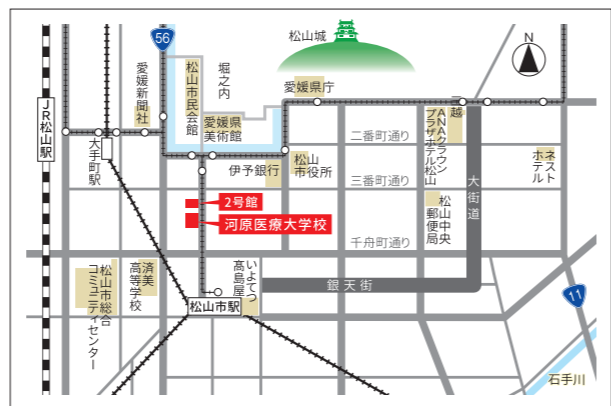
56
松山城
N
愛媛新聞社
松山市民会館
堀之内
愛媛県庁
愛媛県美術館
JR松山駅
大手町駅
二番町通り
三越
ANAクラウンプラザホテル松山
ホテルネスト
伊予銀行
松山市役所
三番町通り
大街道
2号館
河原医療大学校
松山中央郵便局
千舟町通り
済美高等学校
松山市総合コミュニティセンター
高島屋
いよてつ
銀天街
松山市駅
11
石手川